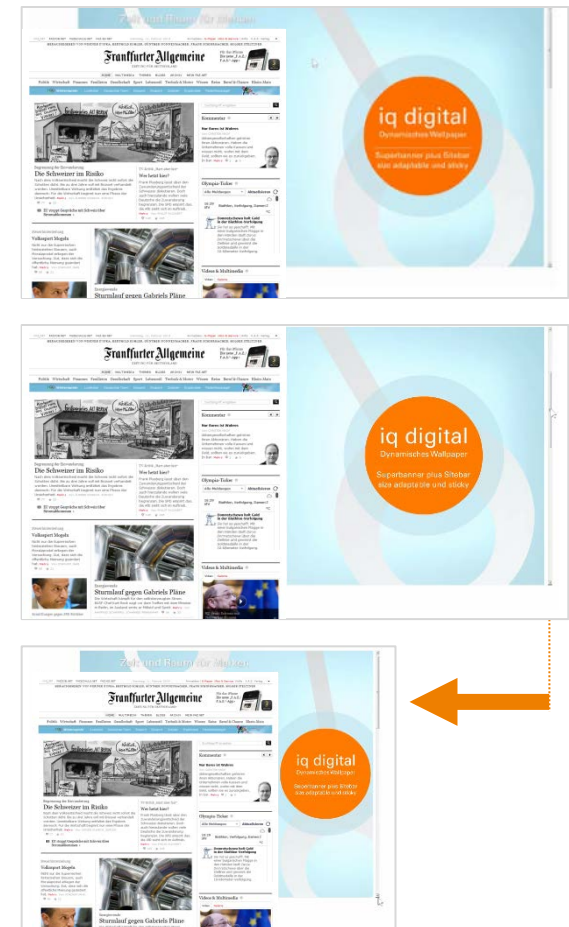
Zeit und Raum für Marken

Frankfurter Allgemeine

iq digital
Dynamisches Wallpaper
Superbanner plus Sitebar
size adaptable und sticky

Die Schweizer im Risiko

Volksport Shopfa

Sturmlauf gegen Gabriels Pläne

Kommentar

Olympia-Ticker

Videos & Multimedia

Frankfurter Allgemeine

iq digital
Dynamisches Wallpaper
Superbanner plus Sitebar
size adaptable und sticky

Die Schweizer im Risiko

Volksport Shopfa

Sturmlauf gegen Gabriels Pläne

Kommentar

Olympia-Ticker

Videos & Multimedia

Zeit und Raum für Marken

Frankfurter Allgemeine

iq digital
Dynamisches Wallpaper
Superbanner plus Sitebar
size adaptable und sticky

Die Schweizer im Risiko

Volksport Shopfa

Sturmlauf gegen Gabriels Pläne

Kommentar

Olympia-Ticker

Videos & Multimedia